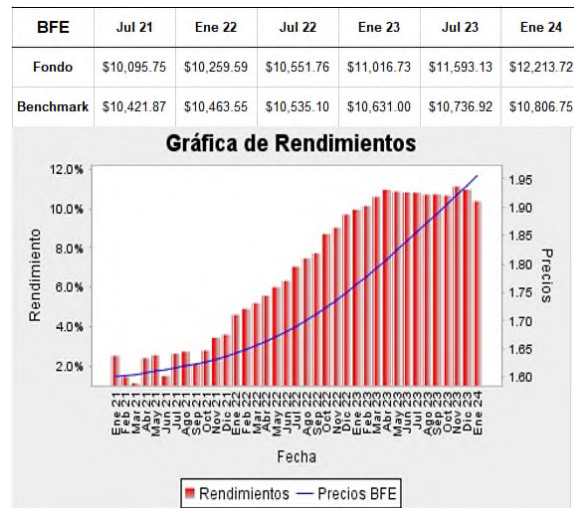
| BFE | Jul 21 | Ene 22 | Jul 22 | Ene 23 | Jul 23 | Ene 24 |
|---|---|---|---|---|---|---|
| Fondo | \$10,095.75 | \$10,259.59 | \$10,551.76 | \$11,016.73 | \$11,593.13 | \$12,213.72 |
| Benchmark | \$10,421.87 | \$10,463.55 | \$10,535.10 | \$10,631.00 | \$10,736.92 | \$10,806.75 |

Gráfica de Rendimientos

Rendimiento

12.0%
10.0%
8.0%
6.0%
4.0%
2.0%

Precios

1.95
1.90
1.85
1.80
1.75
1.70
1.65
1.60

Ene 21 Feb 21 Mar 21 Abr 21 May 21 Jun 21 Jul 21 Ago 21 Sep 21 Oct 21 Nov 21 Dic 21 Ene 22 Feb 22 Mar 22 Abr 22 May 22 Jun 22 Jul 22 Ago 22 Sep 22 Oct 22 Nov 22 Dic 22 Ene 23 Feb 23 Mar 23 Abr 23 May 23 Jun 23 Jul 23 Ago 23 Sep 23 Oct 23 Nov 23 Dic 23 Ene 24

Fecha

Rendimientos — Precios BFE